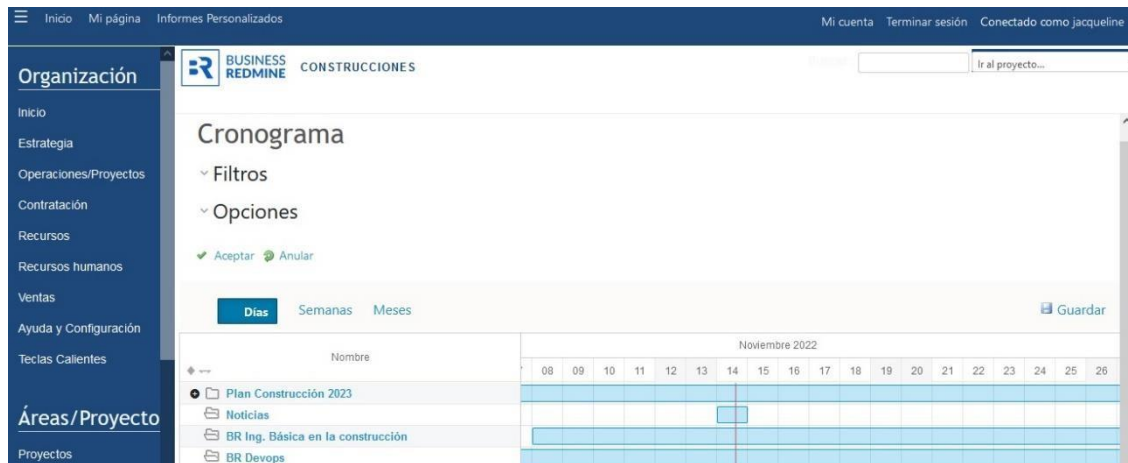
Inicio Mi página Informes Personalizados

Mi cuenta Terminar sesión Conectado como jacqueline

Organización

Inicio

Estrategia

Operaciones/Proyectos

Contratación

Recursos

Recursos humanos

Ventas

Ayuda y Configuración

Teclas Calientes

Áreas/Proyecto

Proyectos

BUSINESS REDMINE CONSTRUCCIONES

Buscar:

Ir al proyecto...

Cronograma

Filtros

Opciones

Aceptar Anular

Días Semanas Meses

Guardar

| Nombre | 08 | 09 | 10 | 11 | 12 | 13 | 14 | 15 | 16 | 17 | 18 | 19 | 20 | 21 | 22 | 23 | 24 | 25 | 26 |
|---|---|---|---|---|---|---|---|---|---|---|---|---|---|---|---|---|---|---|---|
| Plan Construcción 2023 | | | | | | | | | | | | | | | | | | | |
| Noticias | | | | | | | | | | | | | | | | | | | |
| BR Ing. Básica en la construcción | | | | | | | | | | | | | | | | | | | |
| BR Devops | | | | | | | | | | | | | | | | | | | |

Noviembre 2022